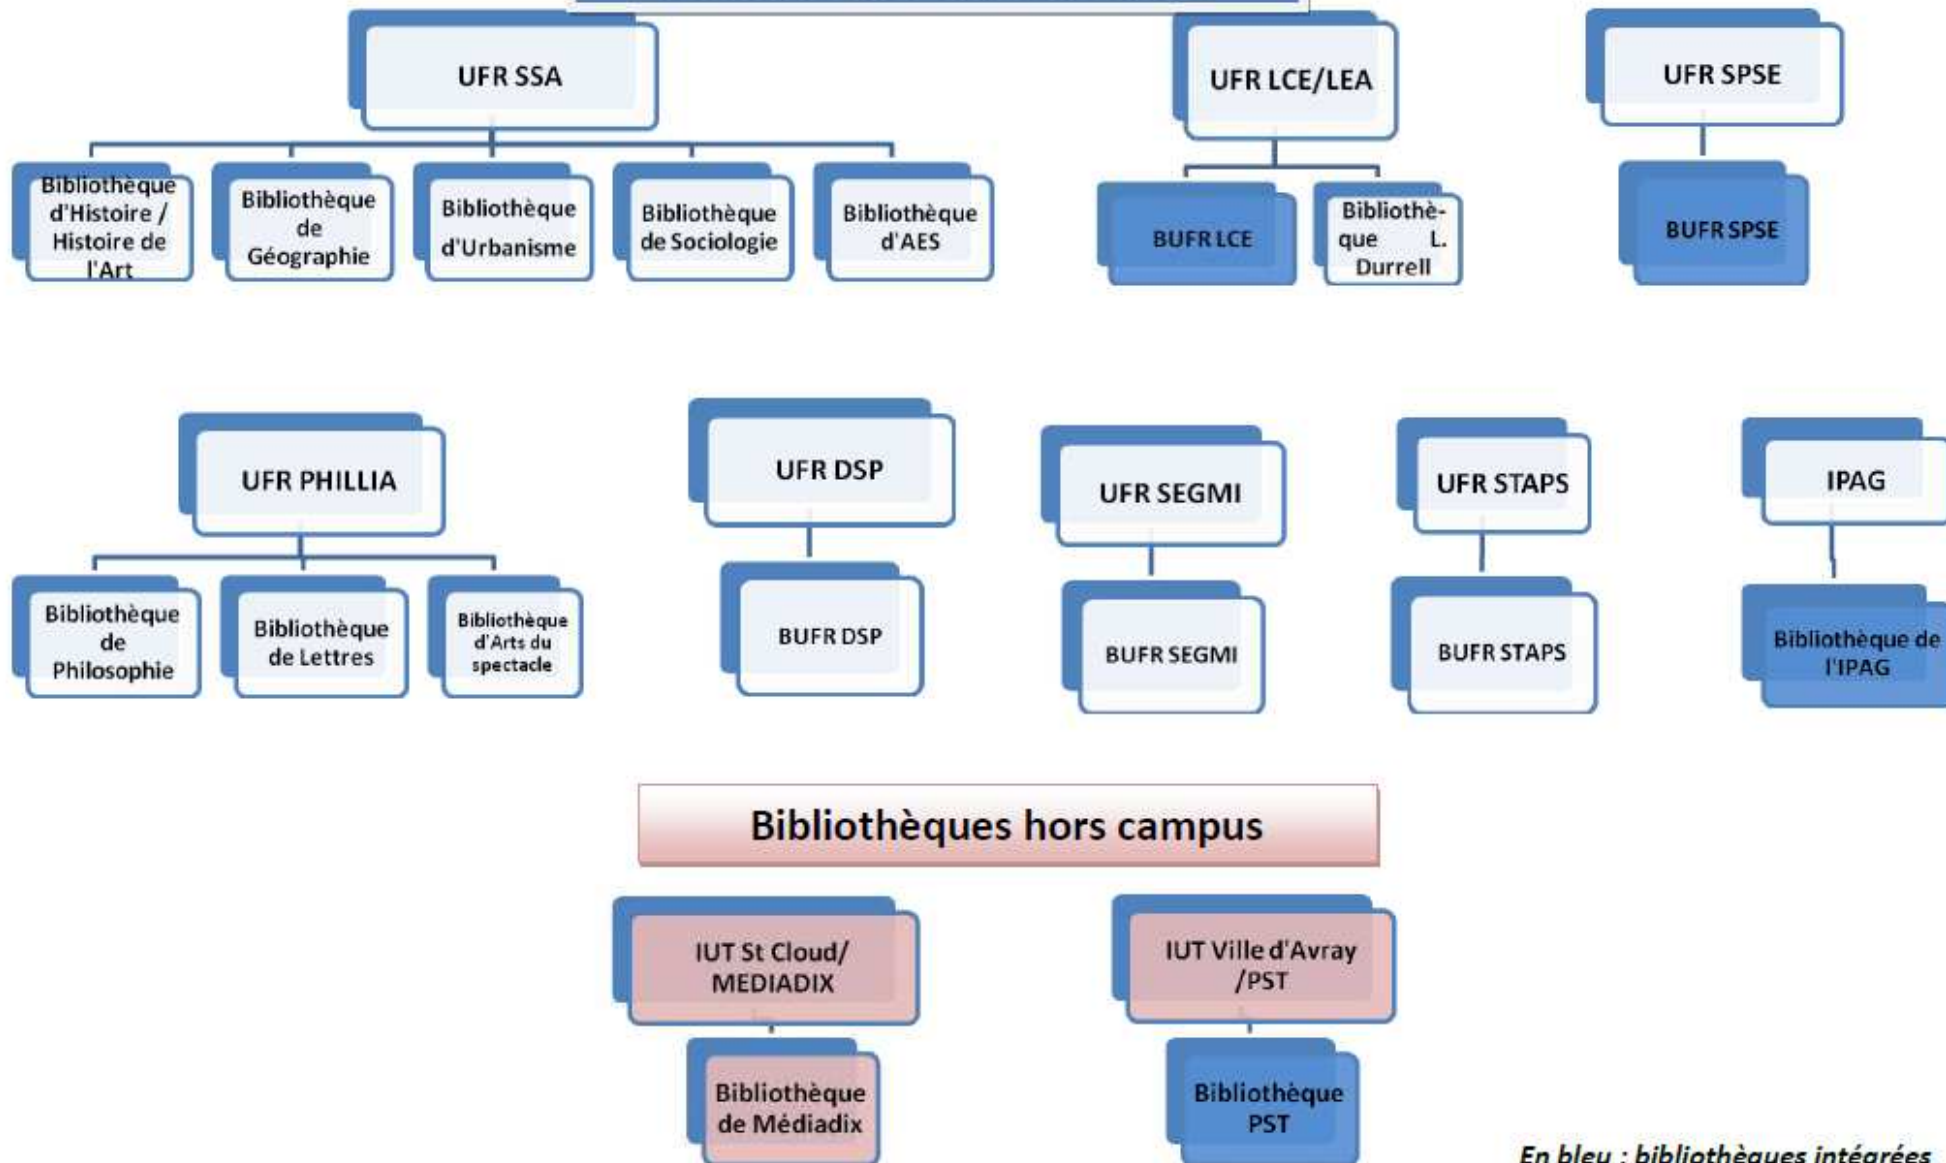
UFR SSA

Bibliothèque d'Histoire / Histoire de l'Art

Bibliothèque de Géographie

Bibliothèque d'Urbanisme

Bibliothèque de Sociologie

Bibliothèque d'AES

UFR LCE/LEA

BUFR LCE

Bibliothèque L. Durrell

UFR SPSE

BUFR SPSE

UFR PHILLIA

Bibliothèque de Philosophie

Bibliothèque de Lettres

Bibliothèque d'Arts du spectacle

UFR DSP

BUFR DSP

UFR SEGMI

BUFR SEGMI

UFR STAPS

BUFR STAPS

IPAG

Bibliothèque de l'IPAG

Bibliothèques hors campus

IUT St Cloud/ MEDIADIX

Bibliothèque de Médiadix

IUT Ville d'Avray /PST

Bibliothèque PST

En bleu : bibliothèques intégrées